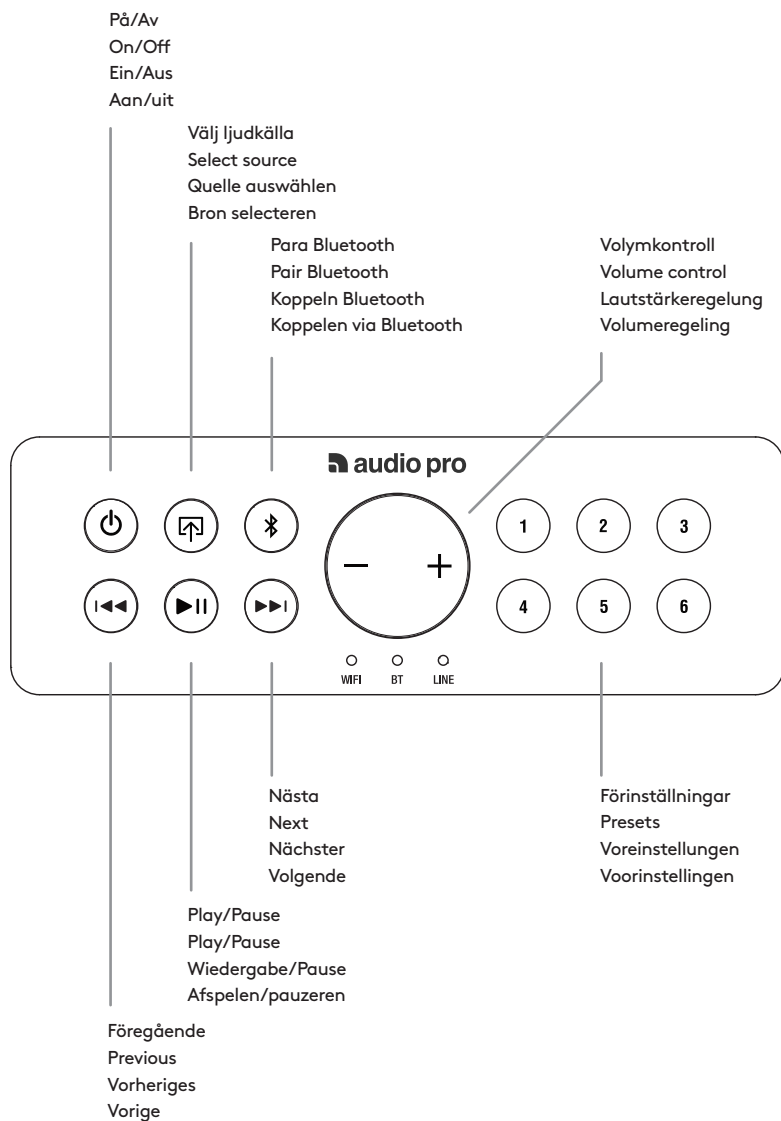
På/Av
On/Off
Ein/Aus
Aan/uit

Välj ljudkälla
Select source
Quelle auswählen
Bron selecteren

Para Bluetooth
Pair Bluetooth
Koppeln Bluetooth
Koppelen via Bluetooth

Volymkontroll
Volume control
Lautstärkeregelung
Volumeregeling

audio pro

−
+

1
2
3
4
5
6

WIFI
BT
LINE

Nästa
Next
Nächster
Volgende

Förinställningar
Presets
Voreinstellungen
Voorinstellingen

Play/Pause
Play/Pause
Wiedergabe/Pause
Afspelen/pauzeren

Föregående
Previous
Vorheriges
Vorige